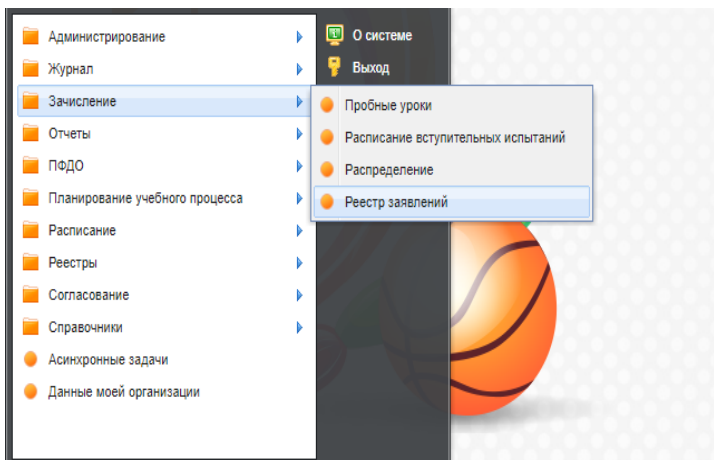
Администрирование
Журнал
Зачисление
Отчеты
ПФДО
Планирование учебного процесса
Расписание
Реестры
Согласование
Справочники
Асинхронные задачи
Данные моей организации

О системе
Выход

Пробные уроки
Расписание вступительных испытаний
Распределение
Реестр заявлений